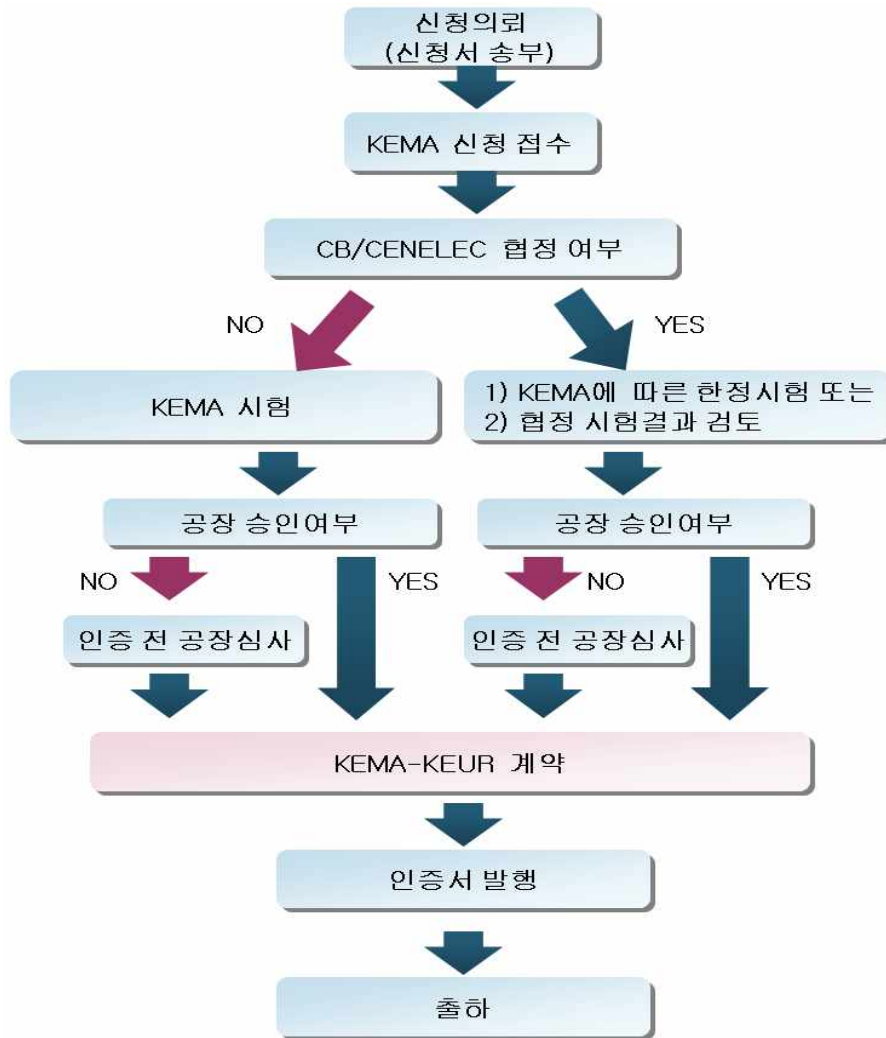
신청의뢰
(신청서 송부)

KEMA 신청 접수

CB/CENELEC 협정 여부

NO

YES

KEMA 시험

1) KEMA에 따른 한정시험 또는
2) 협정 시험결과 검토

공장 승인여부

공장 승인여부

NO

YES

NO

YES

인증 전 공장심사

인증 전 공장심사

KEMA-KEUR 계약

인증서 발행

출하